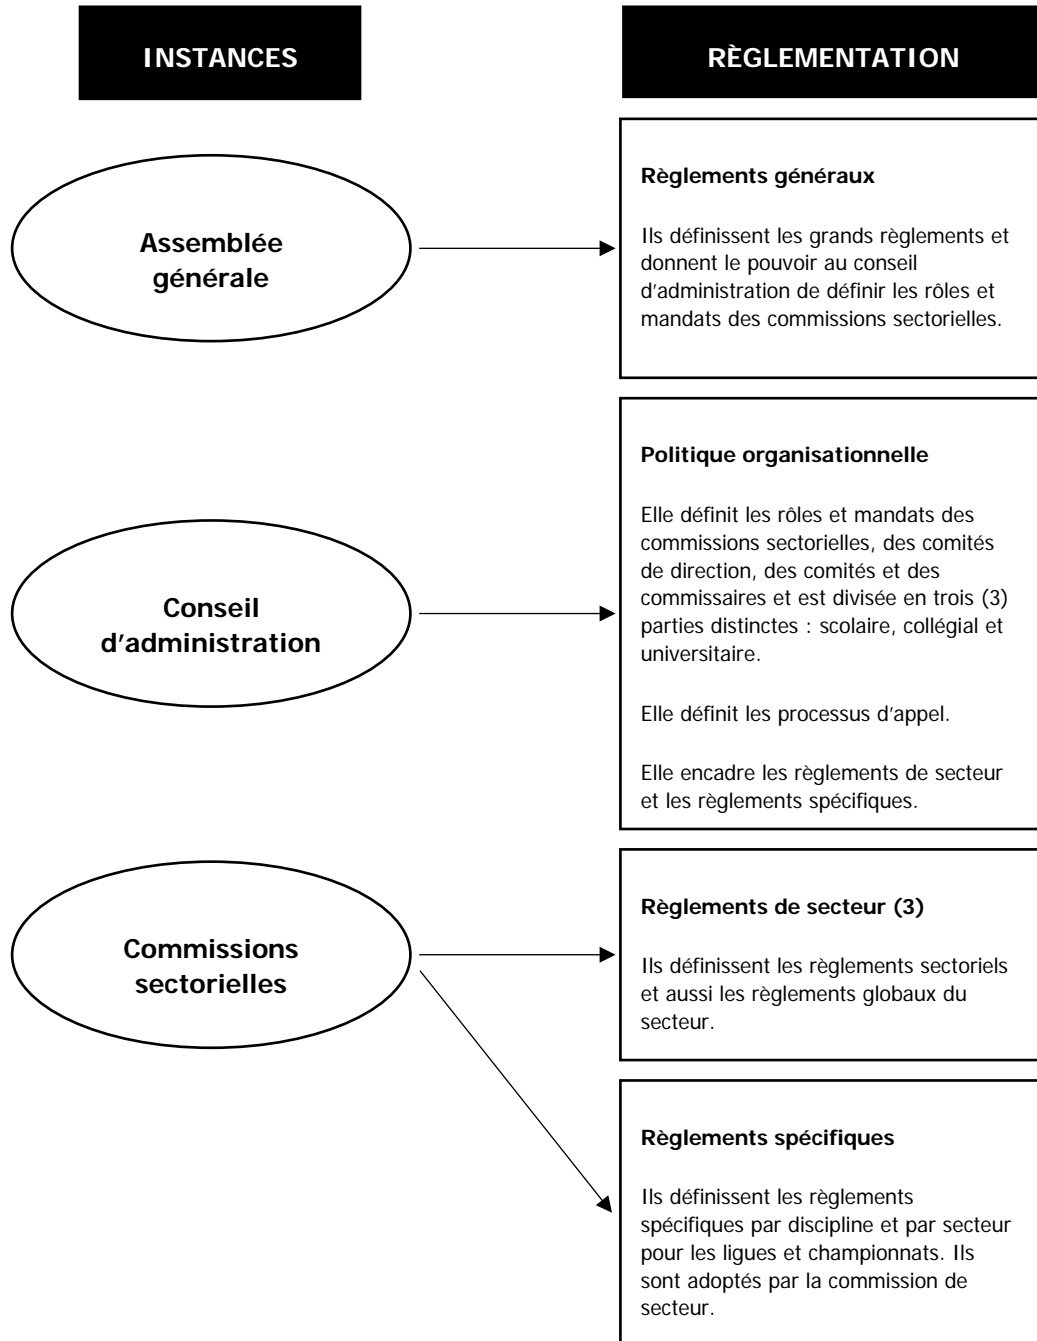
INSTANCES

RÈGLEMENTATION

Assemblée générale

Règlements généraux

Ils définissent les grands règlements et donnent le pouvoir au conseil d'administration de définir les rôles et mandats des commissions sectorielles.

Conseil d'administration

Politique organisationnelle

Elle définit les rôles et mandats des commissions sectorielles, des comités de direction, des comités et des commissaires et est divisée en trois (3) parties distinctes : scolaire, collégial et universitaire.

Elle définit les processus d'appel.

Elle encadre les règlements de secteur et les règlements spécifiques.

Commissions sectorielles

Règlements de secteur (3)

Ils définissent les règlements sectoriels et aussi les règlements globaux du secteur.

Règlements spécifiques

Ils définissent les règlements spécifiques par discipline et par secteur pour les ligues et championnats. Ils sont adoptés par la commission de secteur.